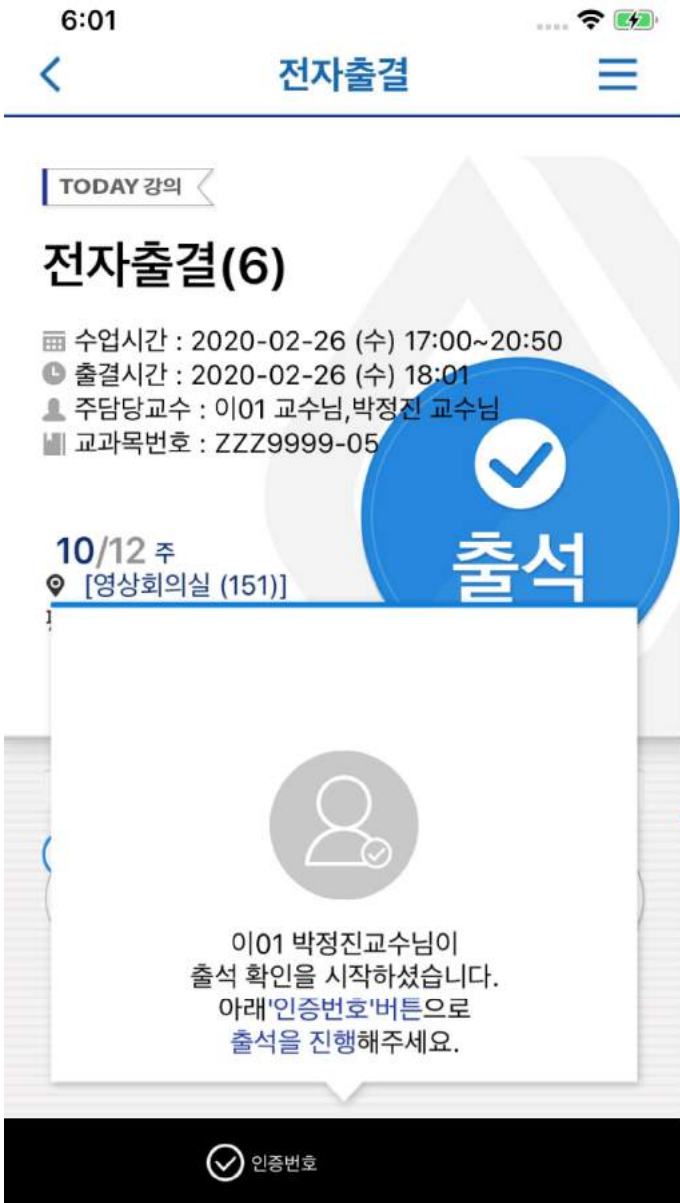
6:01

전자출결

TODAY 강의

전자출결(6)

수업시간 : 2020-02-26 (수) 17:00~20:50
출결시간 : 2020-02-26 (수) 18:01
주담당교수 : 이01 교수님,박정진 교수님
교과목번호 : ZZZ9999-05

10/12 주
[영상회의실 (151)]

출석

이01 박정진교수님이 출석 확인을 시작하셨습니다. 아래'인증번호'버튼으로 출석을 진행해주세요.

인증번호